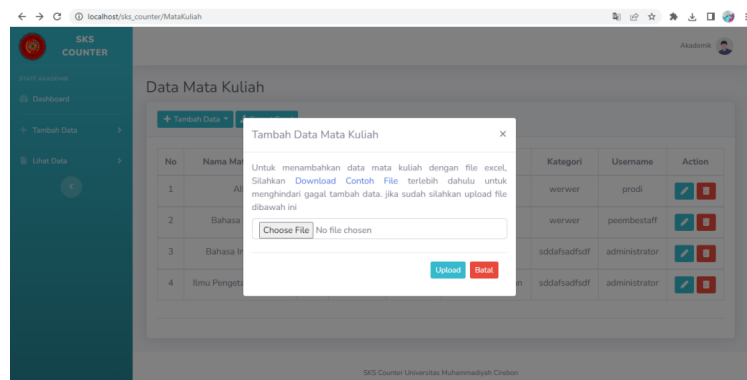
localhost/sks_counter/MataKuliah

SKS COUNTER

Akademik

STAFF AKADEMIK

Dashboard

Tambah Data

Lihat Data

Data Mata Kuliah

+ Tambah Data ▾

| No | Nama Ma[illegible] | | Kategori | Username | Action |
|---|---|---|---|---|---|
| 1 | Al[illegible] | | werwer | prodi | |
| 2 | Bahasa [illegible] | | werwer | peembestaff | |
| 3 | Bahasa In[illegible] | | sddafsadfsdf | administrator | |
| 4 | Ilmu Pengeta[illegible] | n | sddafsadfsdf | administrator | |

Tambah Data Mata Kuliah

×

Untuk menambahkan data mata kuliah dengan file excel, Silahkan Download Contoh File terlebih dahulu untuk menghindari gagal tambah data. jika sudah silahkan upload file dibawah ini

Choose File No file chosen

Upload Batal

SKS Counter Universitas Muhammadiyah Cirebon